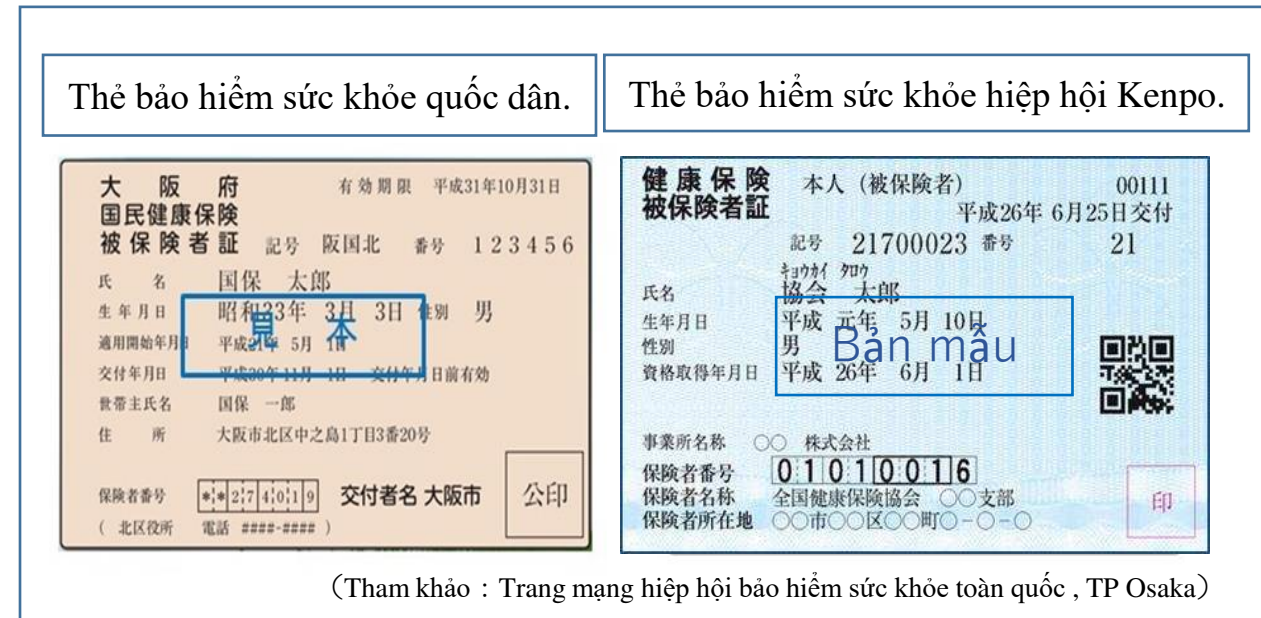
Thẻ bảo hiểm sức khỏe quốc dân.

大 阪 府
国民健康保険
被保険者証

有効期限 平成31年10月31日

記号 阪国北 番号 123456

氏名 国保 太郎
生年月日 昭和33年 3月 3日 性別 男
見本
適用開始年月日 平成21年 5月 1日
交付年月日 平成30年11月 1日 交付年月日前有効
世帯主氏名 国保 一郎
住所 大阪市北区中之島1丁目3番20号

保険者番号 **27401９
( 北区役所 電話 ####-#### )
交付者名 大阪市
公印

Thẻ bảo hiểm sức khỏe hiệp hội Kenpo.

健康保険
被保険者証

本人（被保険者） 00111
平成26年 6月25日交付

記号 21700023 番号 21

キョウカイ タロウ
氏名 協会 太郎
生年月日 平成 元年 5月 10日
性別 男
資格取得年月日 平成 26年 6月 1日
Bản mẫu

事業所名称 ○○ 株式会社
保険者番号 01010016
保険者名称 全国健康保険協会 ○○支部
保険者所在地 ○○市○○区○○町○-○-○
印

（Tham khảo：Trang mạng hiệp hội bảo hiểm sức khỏe toàn quốc , TP Osaka）